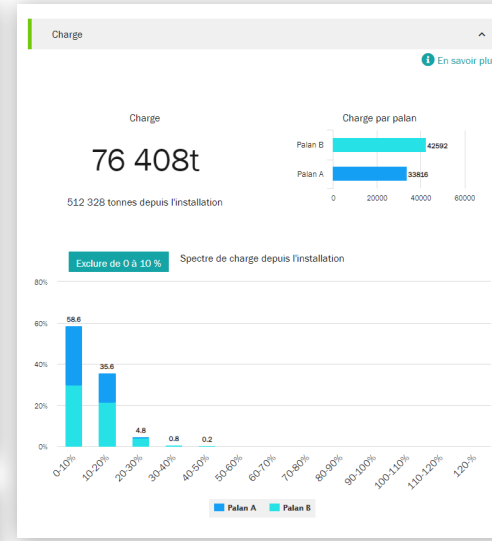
Charge

En savoir plu

Charge

76 408t

512 328 tonnes depuis l'installation

Charge par palan

Palan B 42592

Palan A 33816

0 20000 40000 60000

Exclure de 0 à 10 %

Spectre de charge depuis l'installation

80%

60%

40%

20%

0%

58.6

35.6

4.8

0.8

0.2

0-10% 10-20% 20-30% 30-40% 40-50% 50-60% 60-70% 70-80% 80-90% 90-100% 100-110% 110-120% 120-%

Palan A Palan B